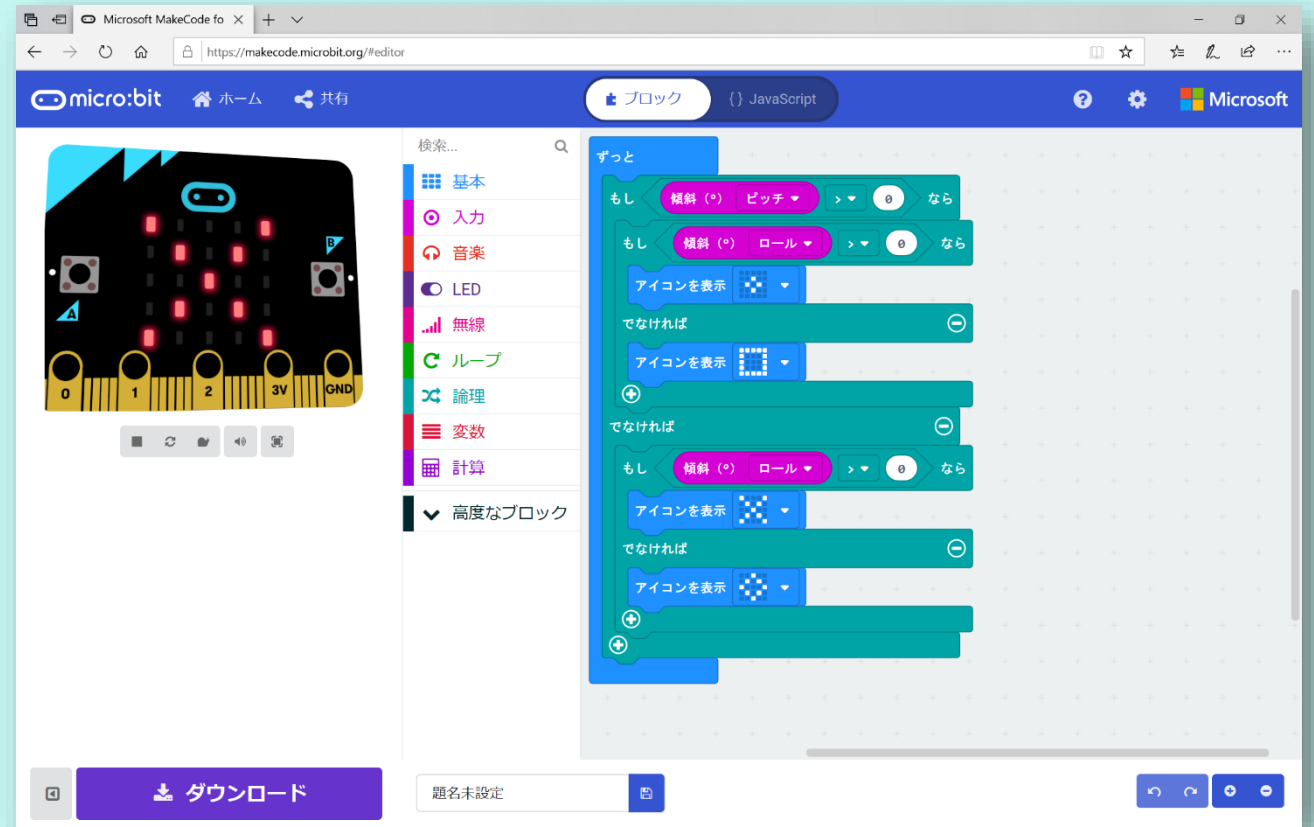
Microsoft MakeCode fo

https://makecode.microbit.org/#editor

micro:bit ホーム 共有

ブロック {} JavaScript

Microsoft

A B

0 1 2 3V GND

検索...

基本
入力
音楽
LED
無線
ループ
論理
変数
計算
高度なブロック

ずっと
もし 傾斜（°） ピッチ > 0 なら
もし 傾斜（°） ロール > 0 なら
アイコンを表示
でなければ
アイコンを表示
でなければ
もし 傾斜（°） ロール > 0 なら
アイコンを表示
でなければ
アイコンを表示

ダウンロード

題名未設定